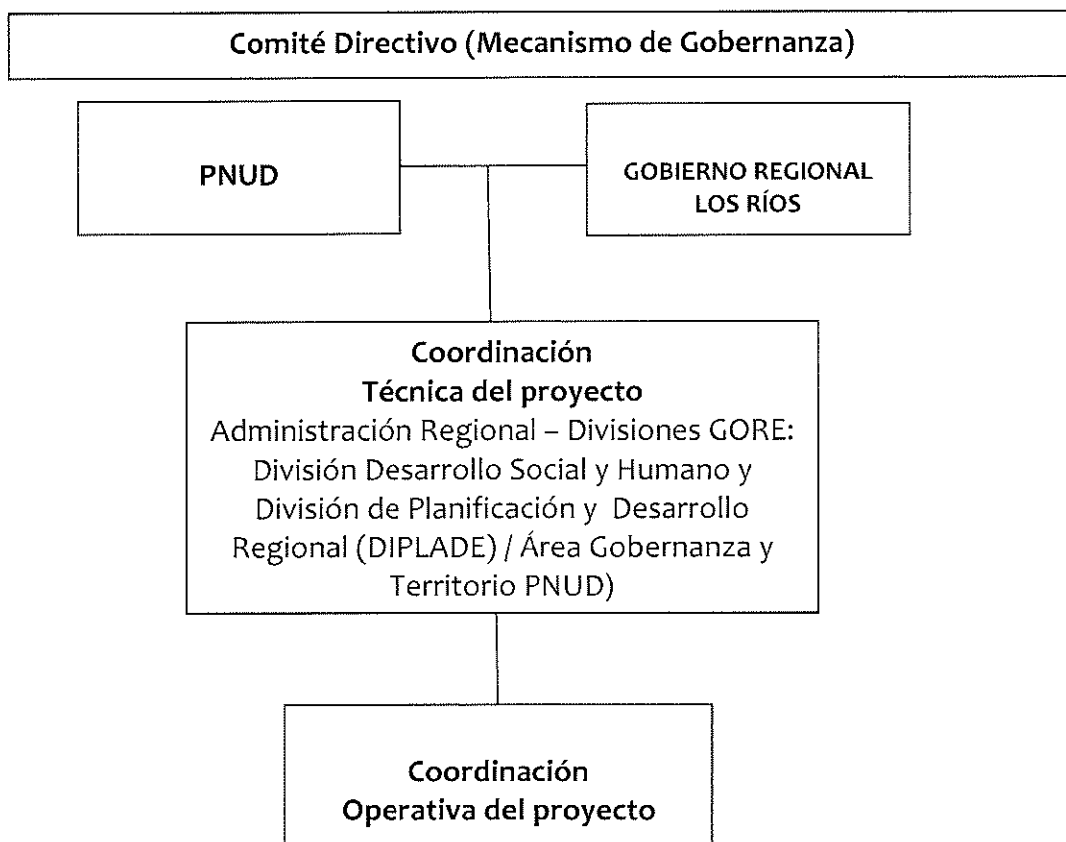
Comité Directivo (Mecanismo de Gobernanza)

PNUD

GOBIERNO REGIONAL LOS RÍOS

Coordinación
Técnica del proyecto
Administración Regional – Divisiones GORE: División Desarrollo Social y Humano y División de Planificación y Desarrollo Regional (DIPLADE) / Área Gobernanza y Territorio PNUD)

Coordinación
Operativa del proyecto